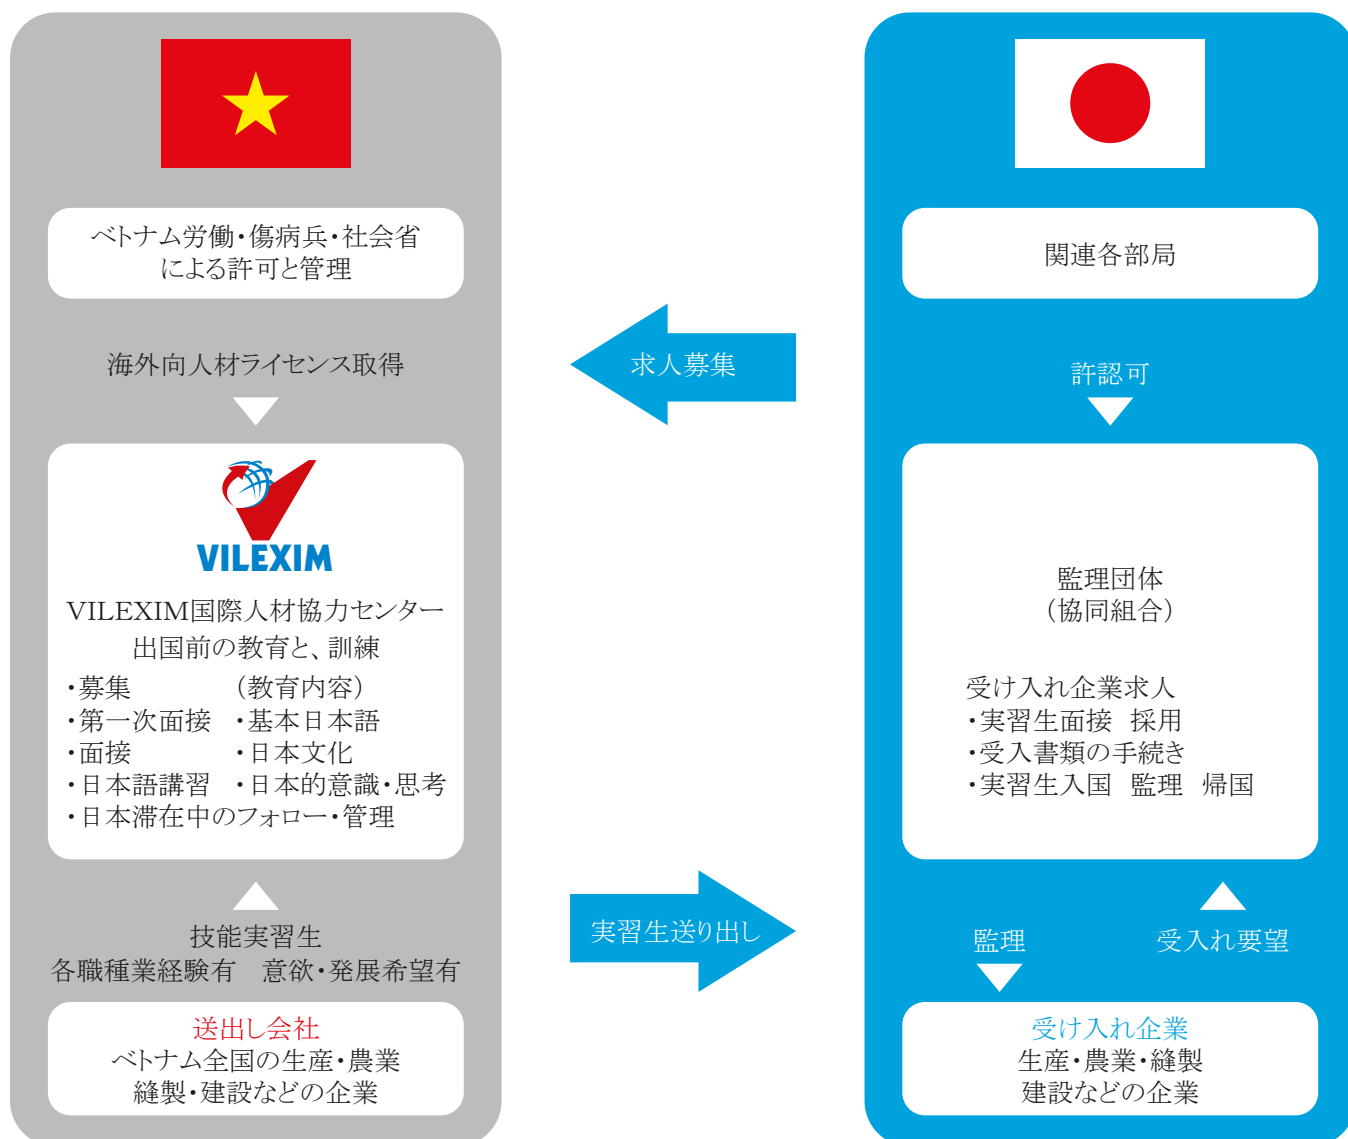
ベトナム労働・傷病兵・社会省
による許可と管理

海外向人材ライセンス取得

VILEXIM

VILEXIM国際人材協力センター
出国前の教育と、訓練

・募集
・第一次面接
・面接
・日本語講習

（教育内容）
・基本日本語
・日本文化
・日本的意識・思考

・日本滞在中のフォロー・管理

技能実習生
各職種業経験有　意欲・発展希望有

送出し会社
ベトナム全国の生産・農業
縫製・建設などの企業

求人募集

実習生送り出し

関連各部局

許認可

監理団体
（協同組合）

受け入れ企業求人
・実習生面接　採用
・受入書類の手続き
・実習生入国　監理　帰国

監理

受入れ要望

受け入れ企業
生産・農業・縫製
建設などの企業